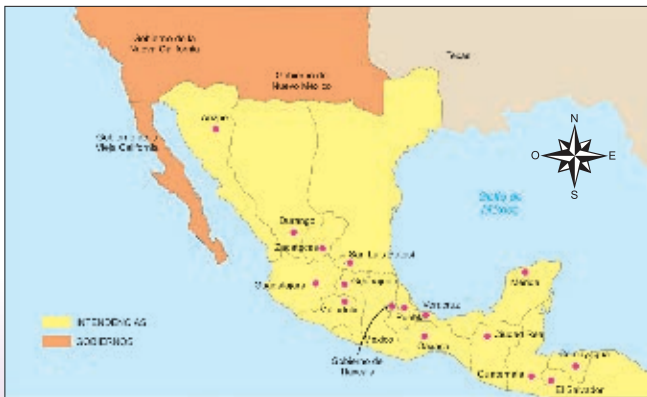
Gobierno de la Nueva California

Texas

Gobierno de la Nuevo México

Arizpe

Gobierno de la Vieja California

N
O
E
S

Golfo de México

Durango

Zacatecas

San Luis Potosí

Guadalajara

Guanajuato

Valladolid

INTENDENCIAS

GOBIERNOS

Veracruz

Mérida

Puebla

México

Oaxaca

Ciudad Real

Gobierno de Tlaxcala

Guatemala

San Salvador

El Salvador